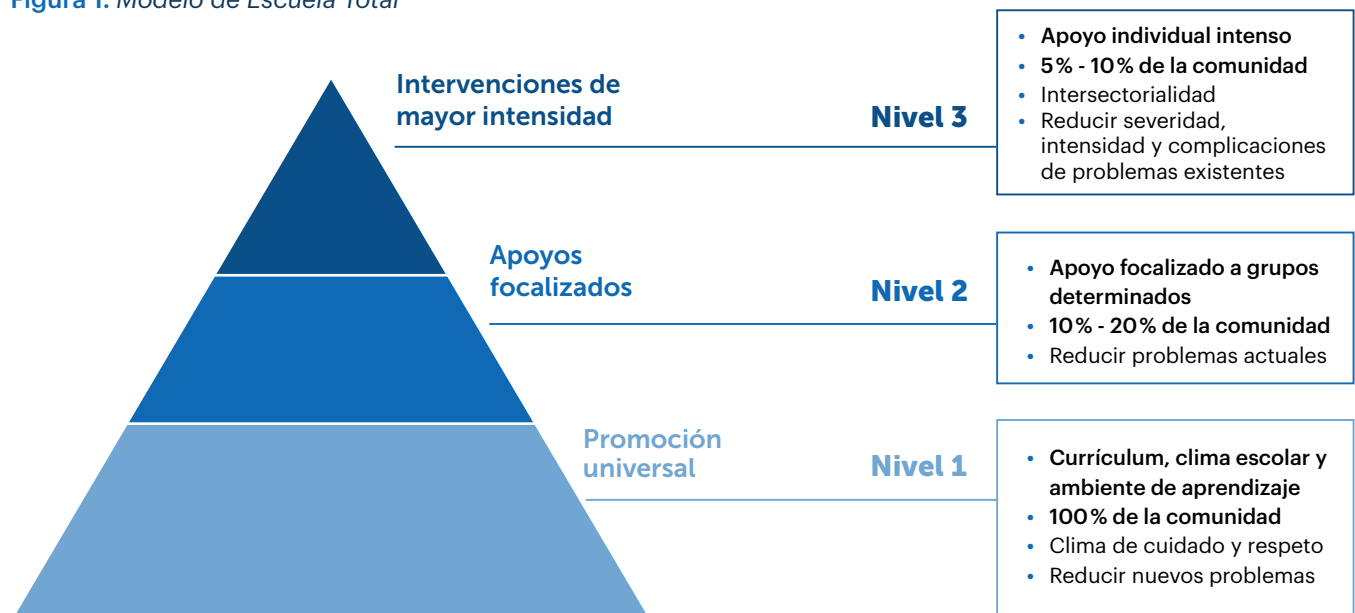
Figura 1. Modelo de Escuela Total

Intervenciones de mayor intensidad

Nivel 3

- Apoyo individual intenso
- 5% - 10% de la comunidad
- Intersectorialidad
- Reducir severidad, intensidad y complicaciones de problemas existentes

Apoyos focalizados

Nivel 2

- Apoyo focalizado a grupos determinados
- 10% - 20% de la comunidad
- Reducir problemas actuales

Promoción universal

Nivel 1

- Currículum, clima escolar y ambiente de aprendizaje
- 100% de la comunidad
- Clima de cuidado y respeto
- Reducir nuevos problemas